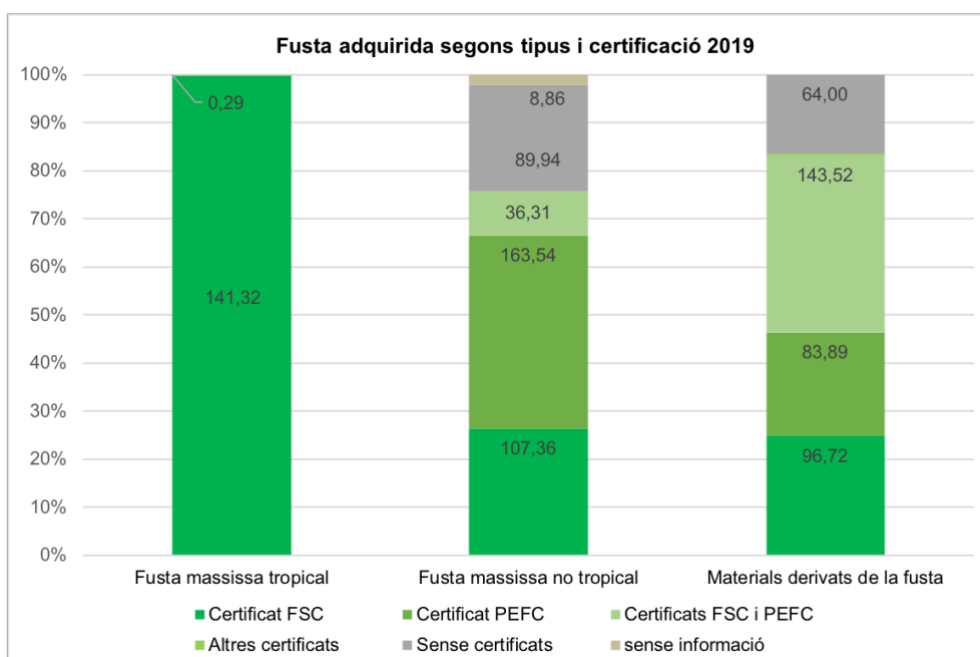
Fusta adquirida segons tipus i certificació 2019

100%
90%
80%
70%
60%
50%
40%
30%
20%
10%
0%

0,29
141,32

8,86
89,94
36,31
163,54
107,36

64,00
143,52
83,89
96,72

Fusta massissa tropical
Fusta massissa no tropical
Materials derivats de la fusta

Certificat FSC
Certificat PEFC
Certificats FSC i PEFC
Altres certificats
Sense certificats
sense informació